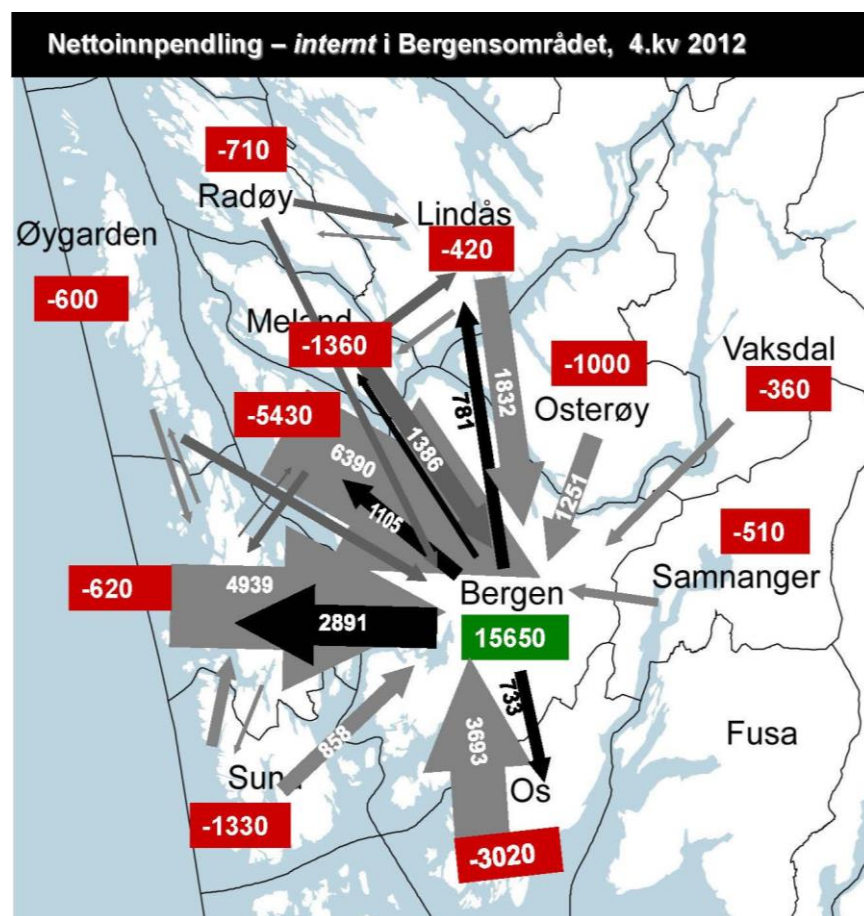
Nettoinnpendling – *internt* i Bergensområdet, 4.kv 2012

-710

Radøy

Lindås

-420

Øygarden

-600

Meland

-1360

-1000

Vaksdal

-360

781

1832

Osterøy

-5430

1386

6390

1251

1105

-510

Samnanger

-620

4939

Bergen

2891

15650

733

3693

858

Fusa

Sund

Os

-1330

-3020